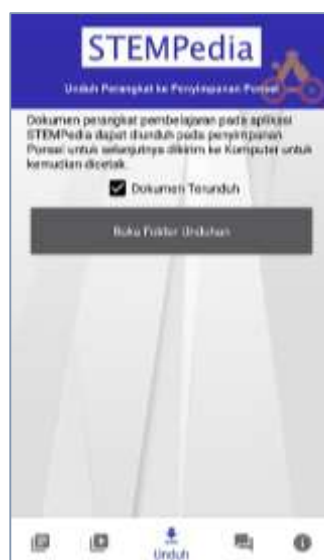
STEMPedia

Unduh Perangkat ke Penyimpanan Ponsel

Dokumen perangkat pembelajaran pada aplikasi STEMPedia dapat diunduh pada penyimpanan Ponsel untuk selanjutnya dikirim ke Komputer untuk kemudian dicetak.

Dokumen Terunduh

Buka Folder Unduhan

Unduh